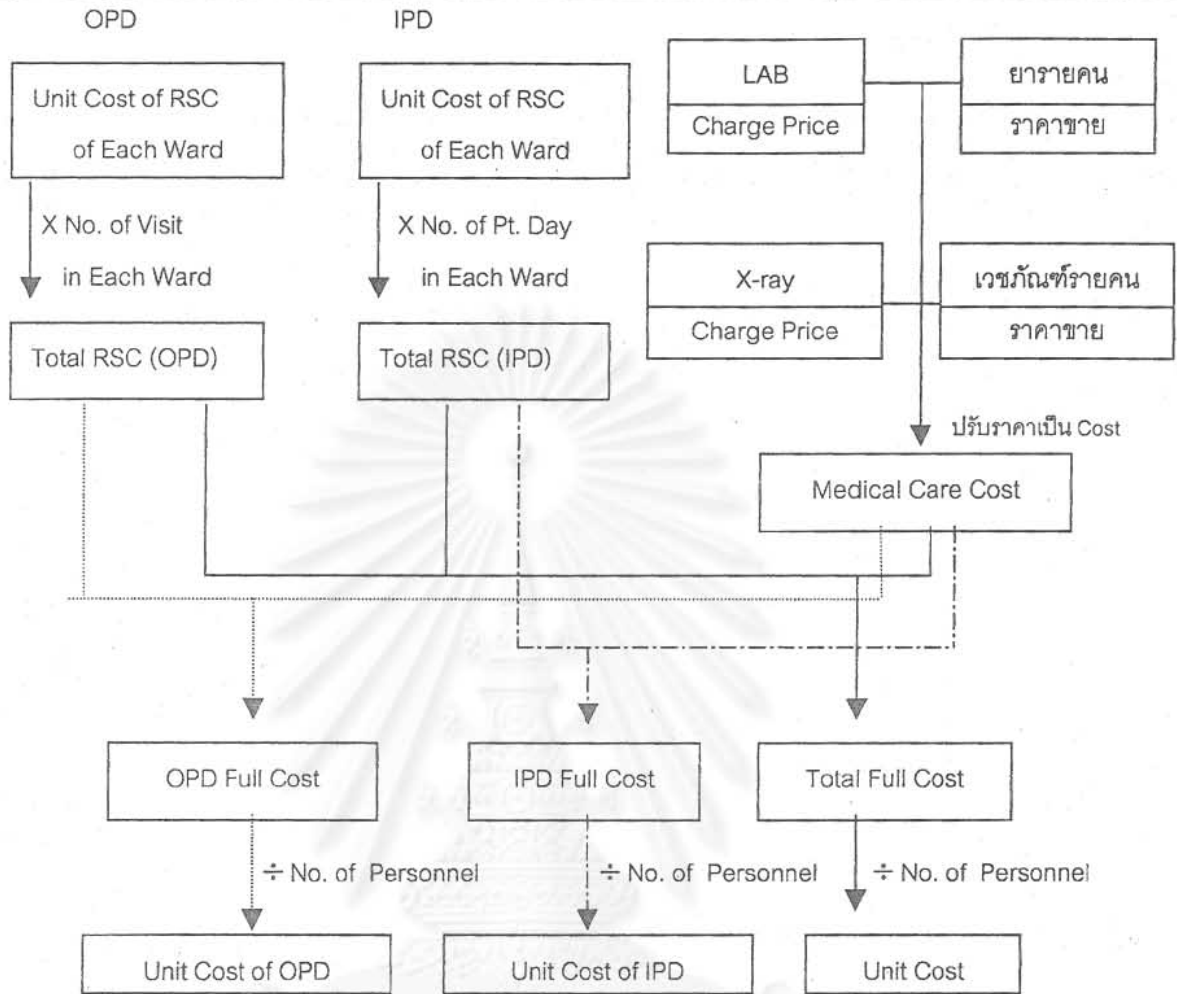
OPD

IPD

Unit Cost of RSC of Each Ward

X No. of Visit in Each Ward

Total RSC (OPD)

Unit Cost of RSC of Each Ward

X No. of Pt. Day in Each Ward

Total RSC (IPD)

LAB
Charge Price

ยารายคน
ราคาขาย

X-ray
Charge Price

เวชภัณฑ์รายคน
ราคาขาย

ปรับราคาเป็น Cost

Medical Care Cost

OPD Full Cost

÷ No. of Personnel

Unit Cost of OPD

IPD Full Cost

÷ No. of Personnel

Unit Cost of IPD

Total Full Cost

÷ No. of Personnel

Unit Cost